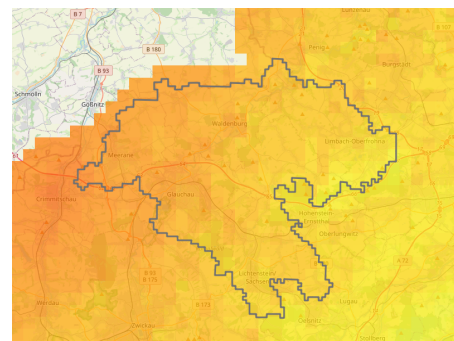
B 7
B 180
B 93
Schmölln
Gößnitz
Penig
Burgstädt
Waldenburg
Limbach-Oberfrohna
Meerane
Crimmitschau
Glauchau
Hohenstein-Ernstthal
Oberlungwitz
B 93
B 175
B 173
Lichtenstein
Werdau
Zwickau
Lugau
Oelsnitz
Stollberg
B 95